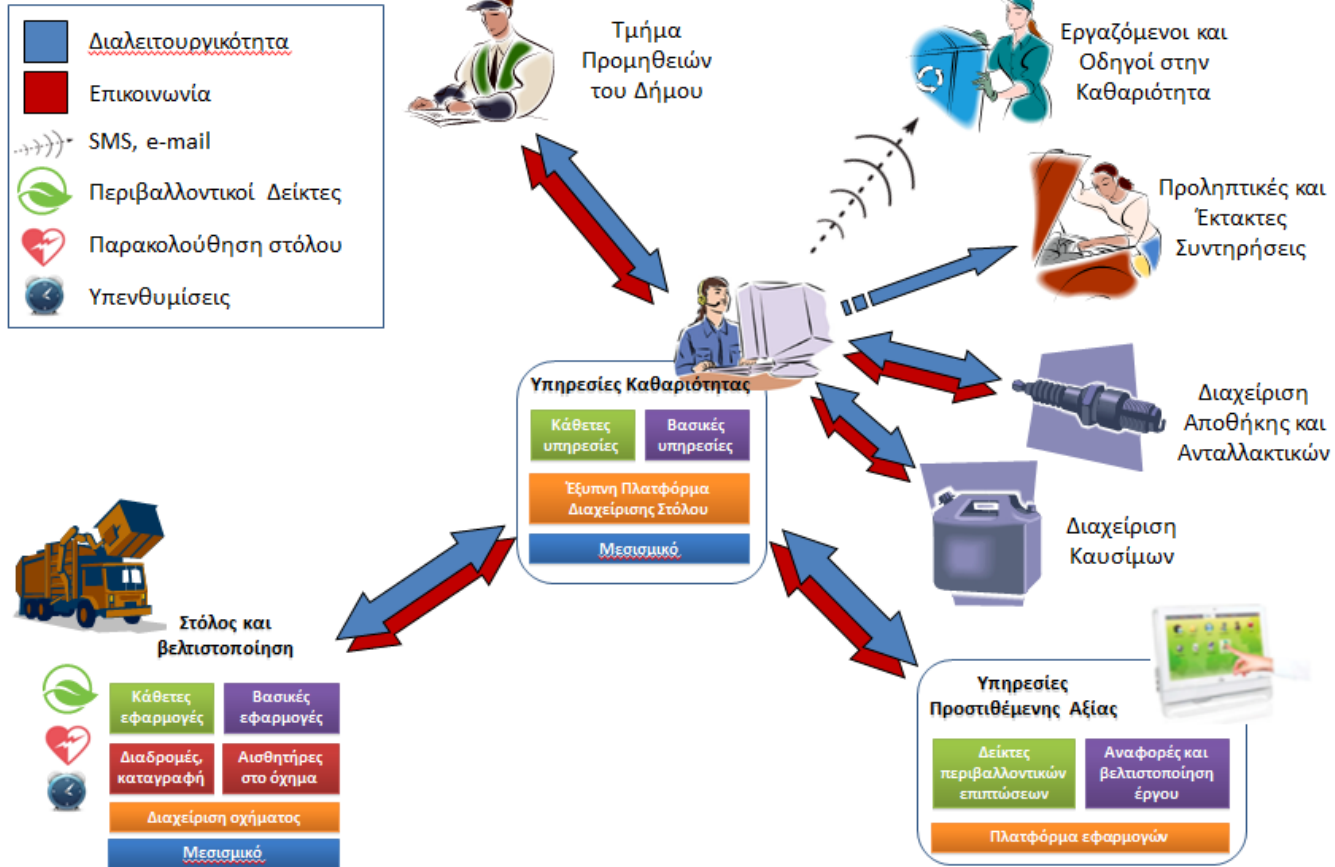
Διαλειτουργικότητα

Επικοινωνία

SMS, e-mail

Περιβαλλοντικοί Δείκτες

Παρακολούθηση στόλου

Υπενθυμίσεις

Τμήμα Προμηθειών του Δήμου

Εργαζόμενοι και Οδηγοί στην Καθαριότητα

Προληπτικές και Έκτακτες Συντηρήσεις

Διαχείριση Αποθήκης και Ανταλλακτικών

Διαχείριση Καυσίμων

Υπηρεσίες Καθαριότητας

Κάθετες υπηρεσίες

Βασικές υπηρεσίες

Έξυπνη Πλατφόρμα Διαχείρισης Στόλου

Μεσισμικό

Στόλος και βελτιστοποίηση

Κάθετες εφαρμογές

Βασικές εφαρμογές

Διαδρομές, καταγραφή

Αισθητήρες στο όχημα

Διαχείριση οχήματος

Μεσισμικό

Υπηρεσίες Προστιθέμενης Αξίας

Δείκτες περιβαλλοντικών επιπτώσεων

Αναφορές και βελτιστοποίηση έργου

Πλατφόρμα εφαρμογών